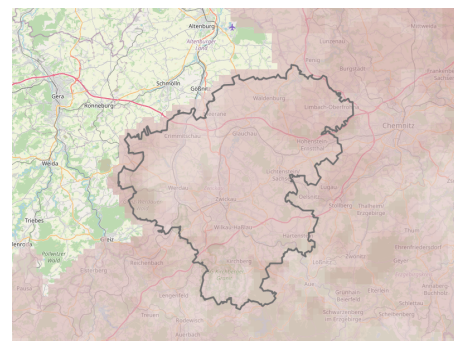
Altenburg
Gera
Ronneburg
Schmölln
Gößnitz
Waldenburg
Limbach-Oberfrohna
Chemnitz
Meerane
Glauchau
Crimmitschau
Hohenstein-Ernstthal
Werdau
Lichtenstein
Oelsnitz
Zwickau
Lugau
Weida
Triebes
Reichenbach
Kirchberg
Hartenstein
Aue
Stollberg
Zwönitz
Thalheim
Schwarzenberg
Annaberg-Buchholz
Auerbach